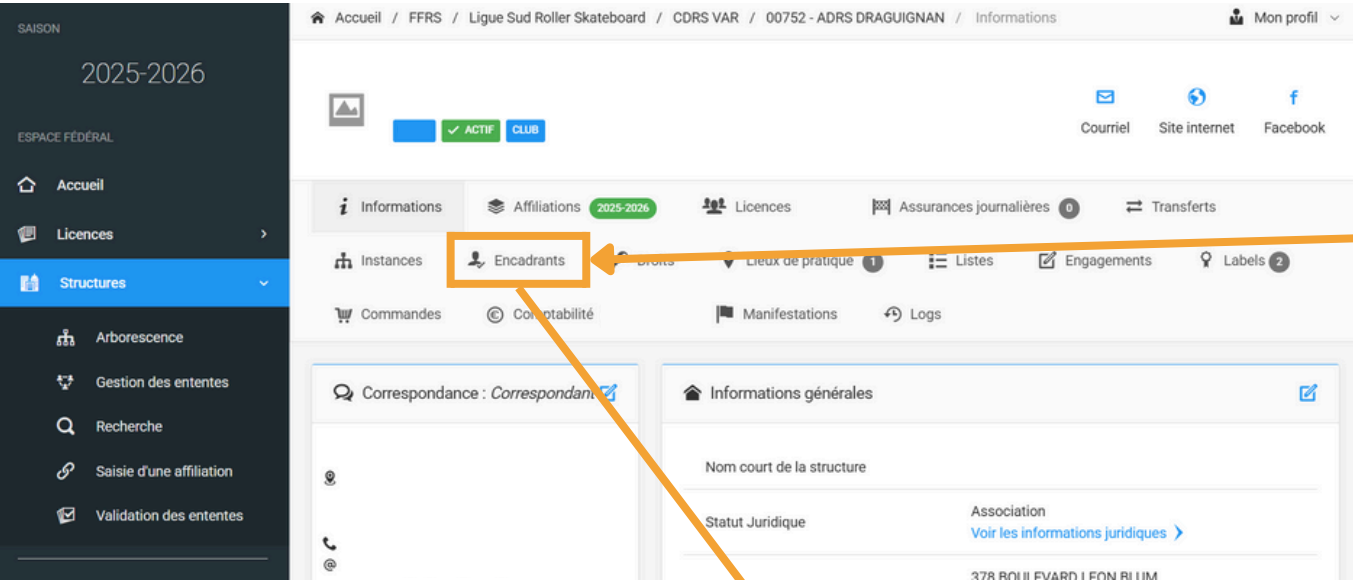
SAISON

2025-2026

ESPACE FÉDÉRAL

Accueil

Licences

Structures

Arborescence

Gestion des ententes

Recherche

Saisie d'une affiliation

Validation des ententes

Accueil / FFRS / Ligue Sud Roller Skateboard / CDRS VAR / 00752 - ADRS DRAGUIGNAN / Informations

Mon profil

ACTIF CLUB

Courriel Site internet Facebook

Informations Affiliations 2025-2026 Licences Assurances journalières 0 Transferts

Instances Encadrants Droits Lieux de pratique 1 Listes Engagements Labels 2

Commandes Comptabilité Manifestations Logs

Correspondance : Correspondant

Informations générales

Nom court de la structure

Statut Juridique Association
Voir les informations juridiques

378 BOULEVARD LEON BLUM